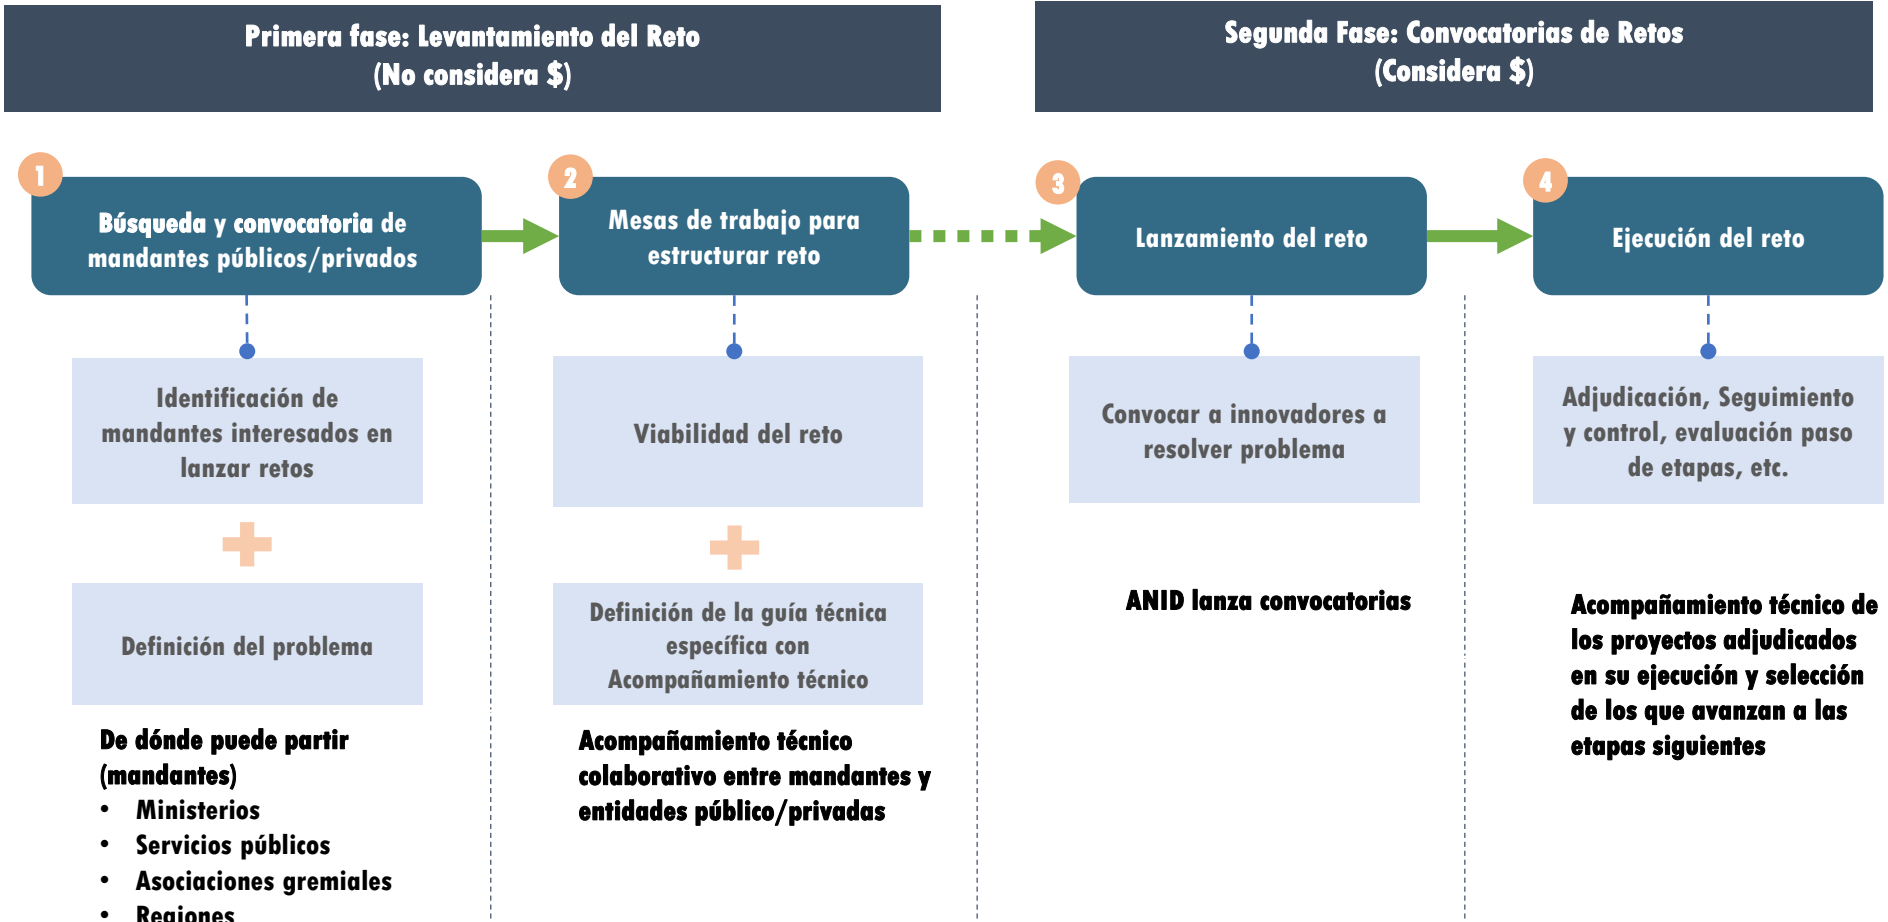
Primera fase: Levantamiento del Reto
(No considera $)

Segunda Fase: Convocatorias de Retos
(Considera $)

1
Búsqueda y convocatoria de mandantes públicos/privados

Identificación de mandantes interesados en lanzar retos

Definición del problema

De dónde puede partir (mandantes)
• Ministerios
• Servicios públicos
• Asociaciones gremiales
• Regiones

2
Mesas de trabajo para estructurar reto

Viabilidad del reto

Definición de la guía técnica específica con Acompañamiento técnico

Acompañamiento técnico colaborativo entre mandantes y entidades público/privadas

3
Lanzamiento del reto

Convocar a innovadores a resolver problema

ANID lanza convocatorias

4
Ejecución del reto

Adjudicación, Seguimiento y control, evaluación paso de etapas, etc.

Acompañamiento técnico de los proyectos adjudicados en su ejecución y selección de los que avanzan a las etapas siguientes